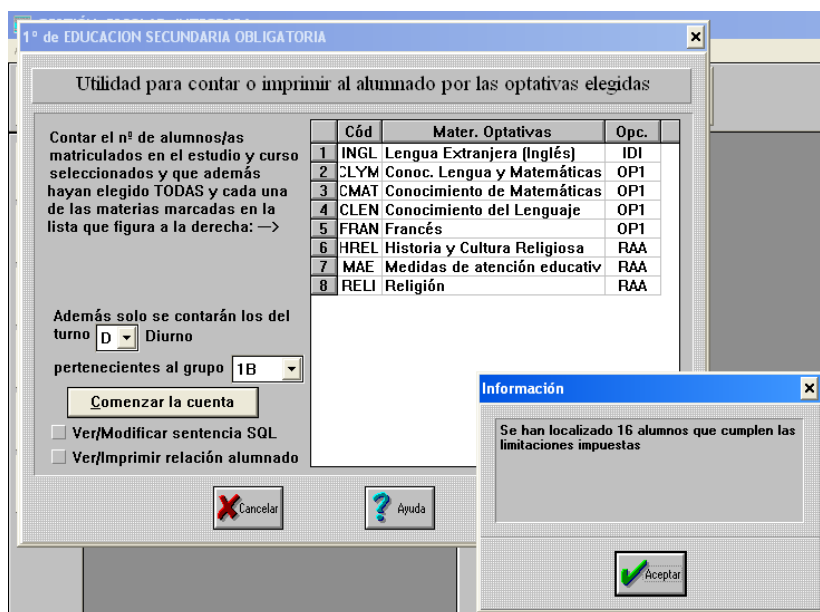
1º de EDUCACION SECUNDARIA OBLIGATORIA

Utilidad para contar o imprimir al alumnado por las optativas elegidas

Contar el nº de alumnos/as matriculados en el estudio y curso seleccionados y que además hayan elegido TODAS y cada una de las materias marcadas en la lista que figura a la derecha: —>

| | Cód | Mater. Optativas | Opc. |
|---|---|---|---|
| 1 | INGL | Lengua Extranjera (Inglés) | IDI |
| 2 | CLYM | Conoc. Lengua y Matemáticas | OP1 |
| 3 | CMAT | Conocimiento de Matemáticas | OP1 |
| 4 | CLEN | Conocimiento del Lenguaje | OP1 |
| 5 | FRAN | Francés | OP1 |
| 6 | HREL | Historia y Cultura Religiosa | RAA |
| 7 | MAE | Medidas de atención educativ | RAA |
| 8 | RELI | Religión | RAA |

Además solo se contarán los del turno D Diurno

pertenecientes al grupo 1B

Comenzar la cuenta

Ver/Modificar sentencia SQL

Ver/Imprimir relación alumnado

Cancelar

Ayuda

Información

Se han localizado 16 alumnos que cumplen las limitaciones impuestas

Aceptar